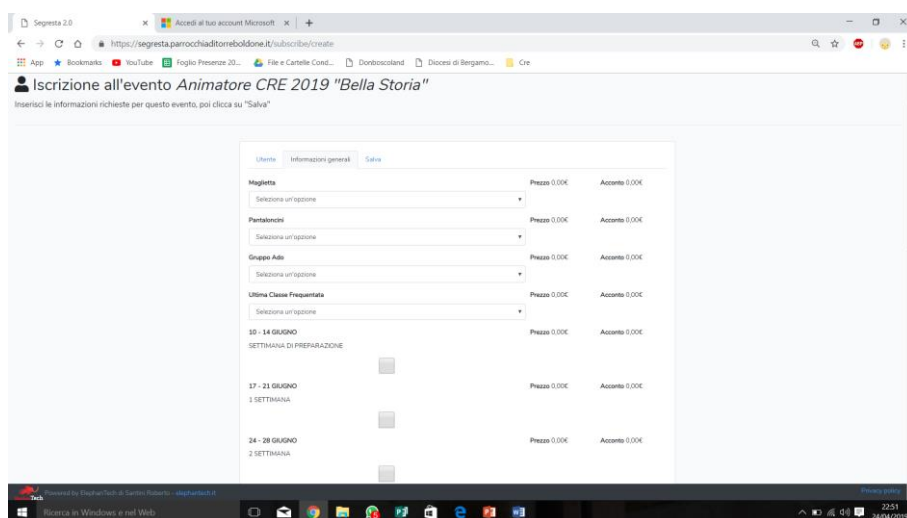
Segresta 2.0 | Accedi al tuo account Microsoft

https://segresta.parrocchiaditorreboldone.it/subscribe/create

App | Bookmarks | YouTube | Foglio Presenze 20... | File e Cartelle Cond... | Donboscoland | Diocesi di Bergamo... | Cre

Iscrizione all'evento *Animatore CRE 2019 "Bella Storia"*

Inserisci le informazioni richieste per questo evento, poi clicca su "Salva"

Utente | Informazioni generali | Salva

Maglietta | Prezzo 0,00€ | Acconto 0,00€
Seleziona un'opzione

Pantaloncini | Prezzo 0,00€ | Acconto 0,00€
Seleziona un'opzione

Gruppo Ado | Prezzo 0,00€ | Acconto 0,00€
Seleziona un'opzione

Ultima Classe Frequentata | Prezzo 0,00€ | Acconto 0,00€
Seleziona un'opzione

10 - 14 GIUGNO | Prezzo 0,00€ | Acconto 0,00€
SETTIMANA DI PREPARAZIONE

17 - 21 GIUGNO | Prezzo 0,00€ | Acconto 0,00€
1 SETTIMANA

24 - 28 GIUGNO | Prezzo 0,00€ | Acconto 0,00€
2 SETTIMANA

Powered by ElephanTech di Santini Roberto - elephantech.it

Privacy policy

Ricerca in Windows e nel Web

22:51
24/04/2019